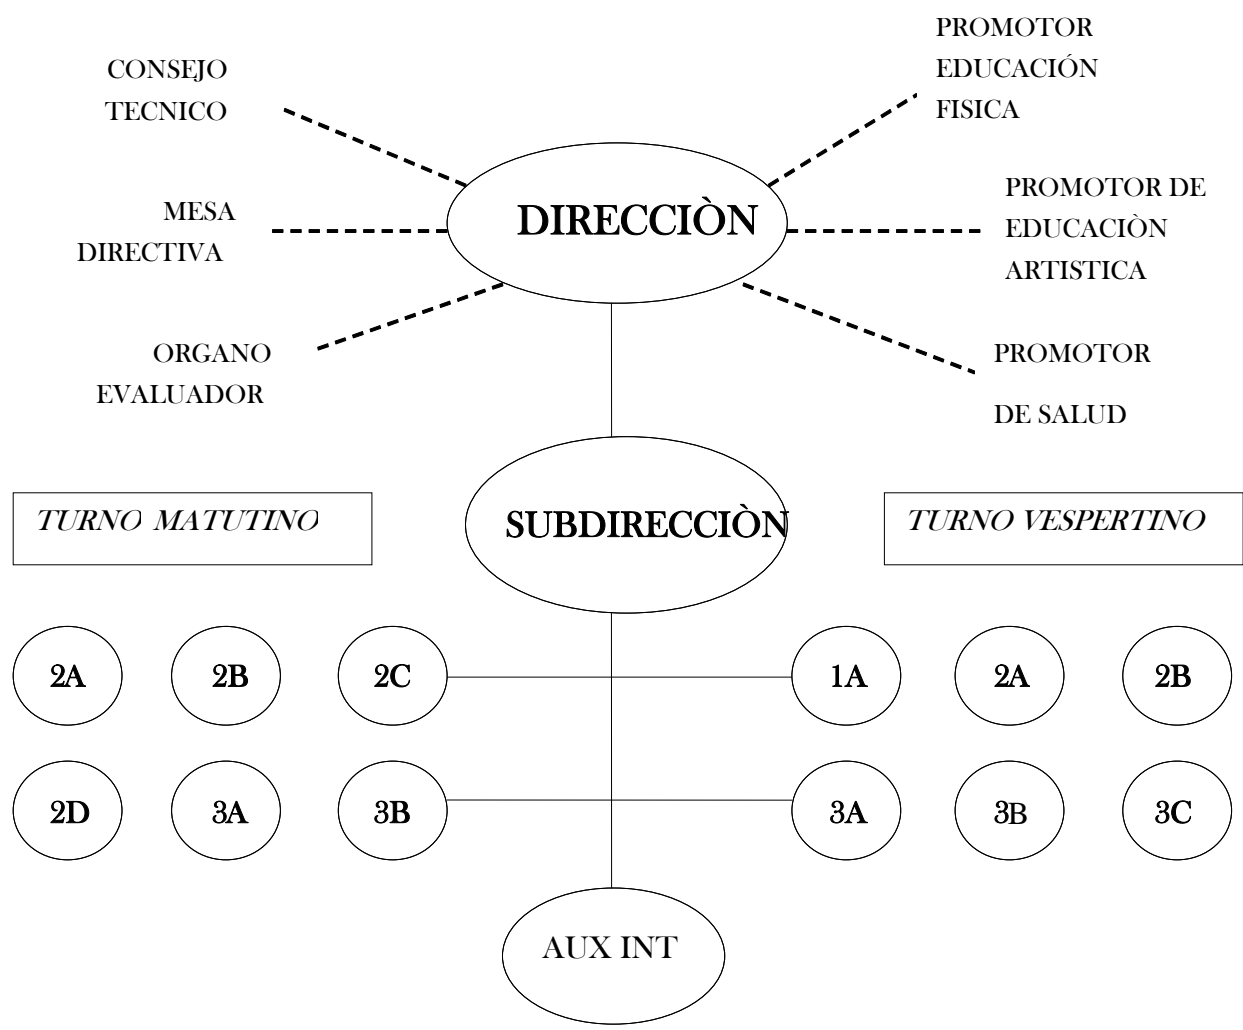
CONSEJO TECNICO

PROMOTOR EDUCACIÓN FISICA

MESA DIRECTIVA

DIRECCIÒN

PROMOTOR DE EDUCACIÒN ARTISTICA

ORGANO EVALUADOR

PROMOTOR

DE SALUD

TURNO MATUTINO

SUBDIRECCIÒN

TURNO VESPERTINO

2A

2B

2C

1A

2A

2B

2D

3A

3B

3A

3B

3C

AUX INT